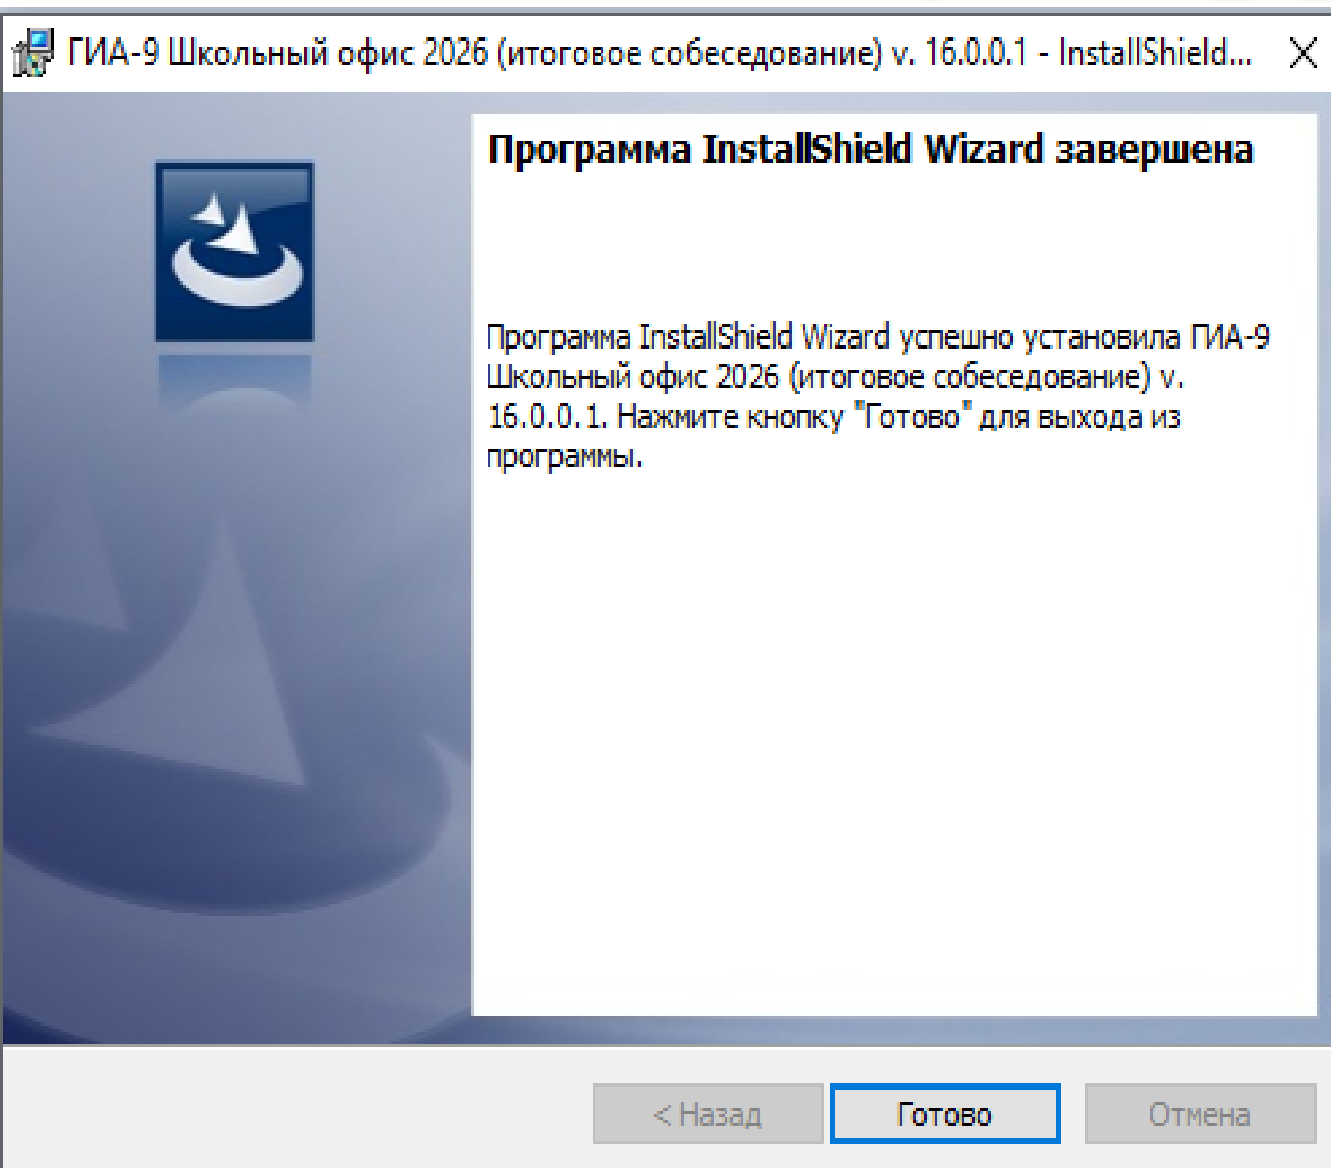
ГИА-9 Школьный офис 2026 (итоговое собеседование) v. 16.0.0.1 - InstallShield...

Программа InstallShield Wizard завершена

Программа InstallShield Wizard успешно установила ГИА-9 Школьный офис 2026 (итоговое собеседование) v. 16.0.0.1. Нажмите кнопку "Готово" для выхода из программы.

< Назад

Готово

Отмена